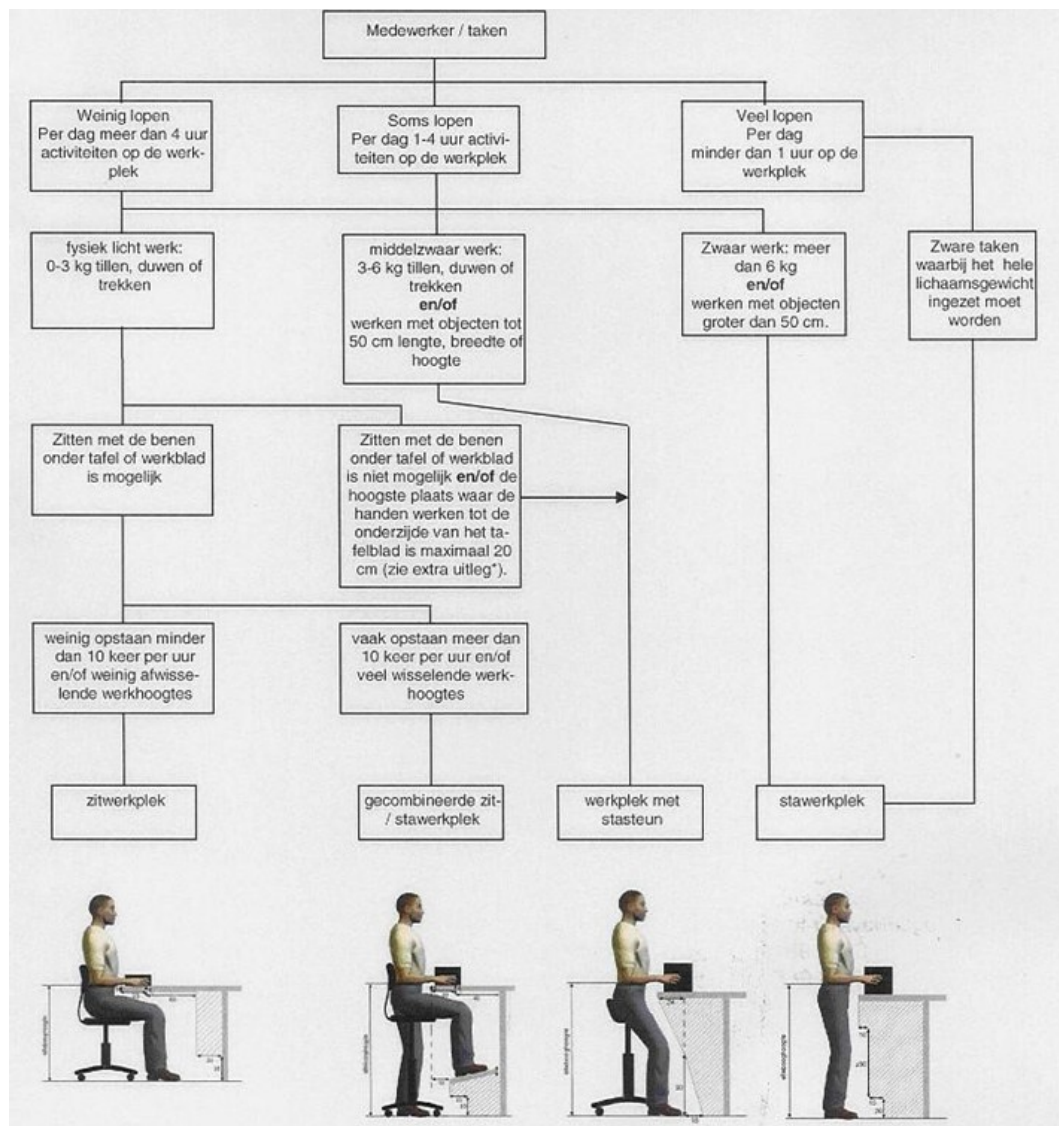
Medewerker / taken

Weinig lopen
Per dag meer dan 4 uur activiteiten op de werkplek

Soms lopen
Per dag 1-4 uur activiteiten op de werkplek

Veel lopen
Per dag minder dan 1 uur op de werkplek

fysiek licht werk:
0-3 kg tillen, duwen of trekken

middelzwaar werk:
3-6 kg tillen, duwen of trekken
**en/of**
werken met objecten tot 50 cm lengte, breedte of hoogte

Zwaar werk: meer dan 6 kg
**en/of**
werken met objecten groter dan 50 cm.

Zware taken waarbij het hele lichaamsgewicht ingezet moet worden

Zitten met de benen onder tafel of werkblad is mogelijk

Zitten met de benen onder tafel of werkblad is niet mogelijk **en/of** de hoogste plaats waar de handen werken tot de onderzijde van het tafelblad is maximaal 20 cm (zie extra uitleg*).

weinig opstaan minder dan 10 keer per uur en/of weinig afwisselende werkhoogtes

vaak opstaan meer dan 10 keer per uur en/of veel wisselende werkhoogtes

zitwerkplek

gecombineerde zit- / stawerkplek

werkplek met stasteun

stawerkplek